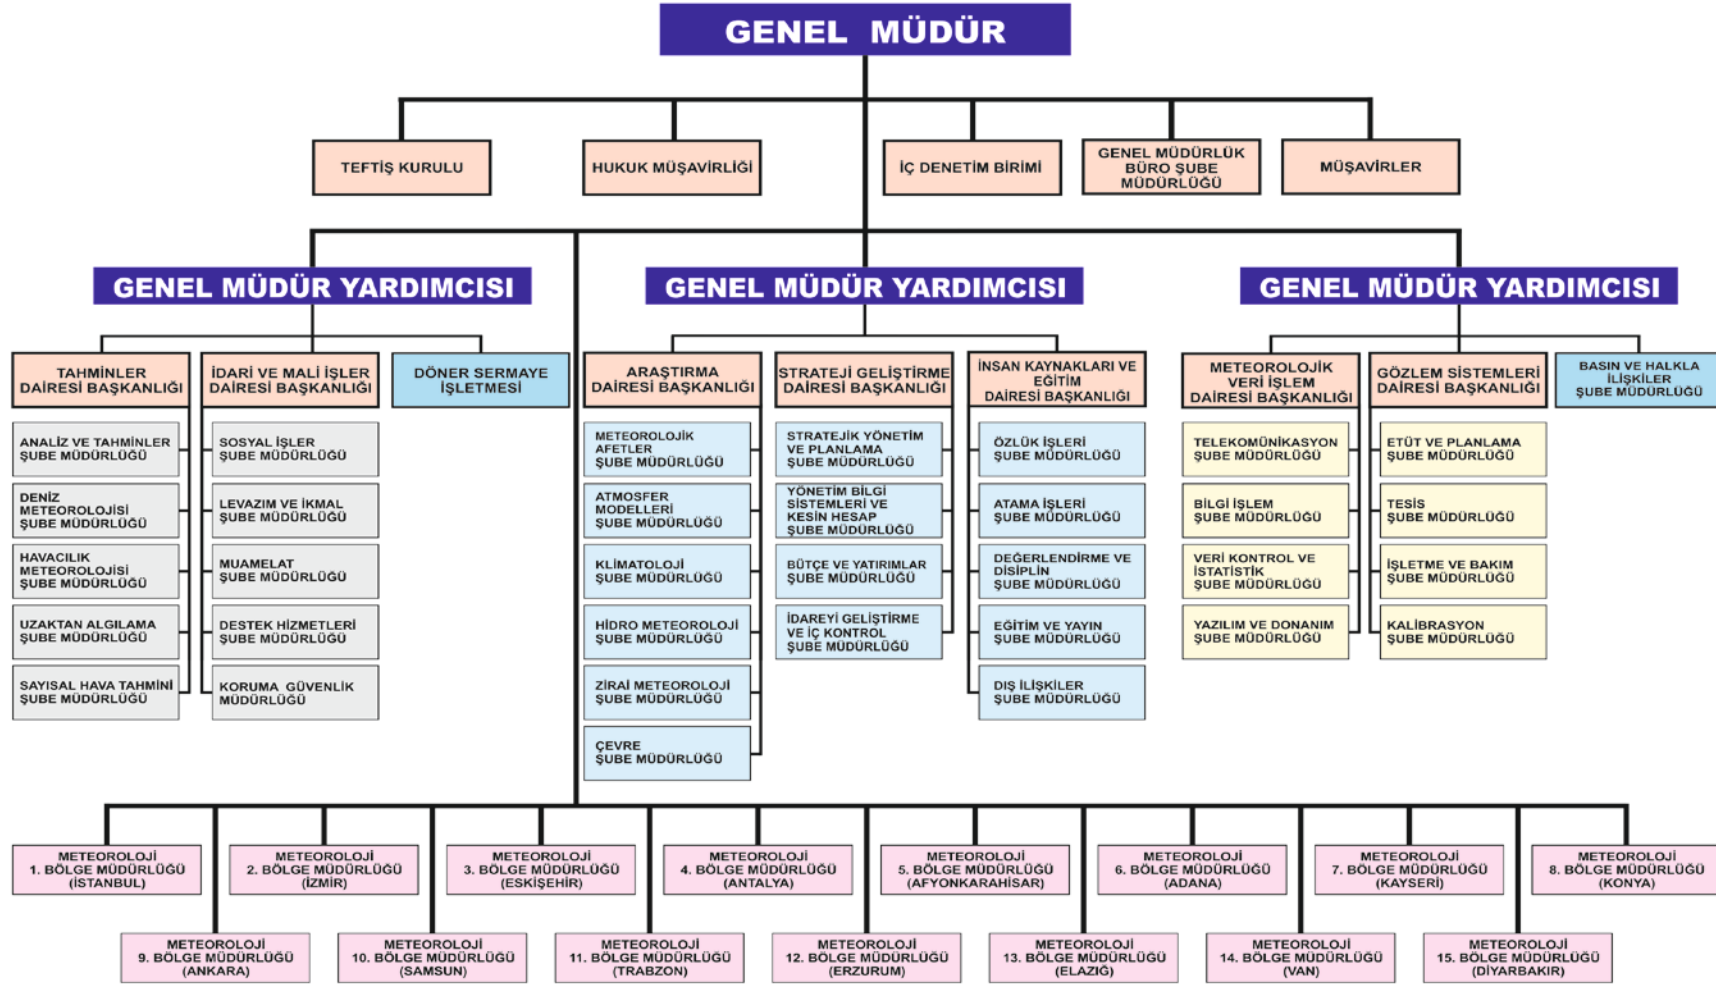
GENEL MÜDÜR

TEFTİŞ KURULU

HUKUK MÜŞAVİRLİĞİ

İÇ DENETİM BİRİMİ

GENEL MÜDÜRLÜK BÜRO ŞUBE MÜDÜRLÜĞÜ

MÜŞAVİRLER

GENEL MÜDÜR YARDIMCISI

GENEL MÜDÜR YARDIMCISI

GENEL MÜDÜR YARDIMCISI

TAHMİNLER DAİRESİ BAŞKANLIĞI

ANALİZ VE TAHMİNLER ŞUBE MÜDÜRLÜĞÜ

DENİZ METEOROLOJİSİ ŞUBE MÜDÜRLÜĞÜ

HAVACILIK METEOROLOJİSİ ŞUBE MÜDÜRLÜĞÜ

UZAKTAN ALGILAMA ŞUBE MÜDÜRLÜĞÜ

SAYISAL HAVA TAHMİNİ ŞUBE MÜDÜRLÜĞÜ

İDARİ VE MALİ İŞLER DAİRESİ BAŞKANLIĞI

SOSYAL İŞLER ŞUBE MÜDÜRLÜĞÜ

LEVAZIM VE İKMAL ŞUBE MÜDÜRLÜĞÜ

MUAMELAT ŞUBE MÜDÜRLÜĞÜ

DESTEK HİZMETLERİ ŞUBE MÜDÜRLÜĞÜ

KORUMA GÜVENLİK MÜDÜRLÜĞÜ

DÖNER SERMAYE İŞLETMESİ

ARAŞTIRMA DAİRESİ BAŞKANLIĞI

METEOROLOJİK AFETLER ŞUBE MÜDÜRLÜĞÜ

ATMOSFER MODELLERİ ŞUBE MÜDÜRLÜĞÜ

KLİMATOLOJİ ŞUBE MÜDÜRLÜĞÜ

HİDRO METEOROLOJİ ŞUBE MÜDÜRLÜĞÜ

ZİRAİ METEOROLOJİ ŞUBE MÜDÜRLÜĞÜ

ÇEVRE ŞUBE MÜDÜRLÜĞÜ

STRATEJİ GELİŞTİRME DAİRESİ BAŞKANLIĞI

STRATEJİK YÖNETİM VE PLANLAMA ŞUBE MÜDÜRLÜĞÜ

YÖNETİM BİLGİ SİSTEMLERİ VE KESİN HESAP ŞUBE MÜDÜRLÜĞÜ

BÜTÇE VE YATIRIMLAR ŞUBE MÜDÜRLÜĞÜ

İDAREYİ GELİŞTİRME VE İÇ KONTROL ŞUBE MÜDÜRLÜĞÜ

İNSAN KAYNAKLARI VE EĞİTİM DAİRESİ BAŞKANLIĞI

ÖZLÜK İŞLERİ ŞUBE MÜDÜRLÜĞÜ

ATAMA İŞLERİ ŞUBE MÜDÜRLÜĞÜ

DEĞERLENDİRME VE DİSİPLİN ŞUBE MÜDÜRLÜĞÜ

EĞİTİM VE YAYIN ŞUBE MÜDÜRLÜĞÜ

DIŞ İLİŞKİLER ŞUBE MÜDÜRLÜĞÜ

METEOROLOJİK VERİ İŞLEM DAİRESİ BAŞKANLIĞI

TELEKOMÜNİKASYON ŞUBE MÜDÜRLÜĞÜ

BİLGİ İŞLEM ŞUBE MÜDÜRLÜĞÜ

VERİ KONTROL VE İSTATİSTİK ŞUBE MÜDÜRLÜĞÜ

YAZILIM VE DONANIM ŞUBE MÜDÜRLÜĞÜ

GÖZLEM SİSTEMLERİ DAİRESİ BAŞKANLIĞI

ETÜT VE PLANLAMA ŞUBE MÜDÜRLÜĞÜ

TESİS ŞUBE MÜDÜRLÜĞÜ

İŞLETME VE BAKIM ŞUBE MÜDÜRLÜĞÜ

KALİBRASYON ŞUBE MÜDÜRLÜĞÜ

BASIN VE HALKLA İLİŞKİLER ŞUBE MÜDÜRLÜĞÜ

METEOROLOJİ 1. BÖLGE MÜDÜRLÜĞÜ (İSTANBUL)

METEOROLOJİ 2. BÖLGE MÜDÜRLÜĞÜ (İZMİR)

METEOROLOJİ 3. BÖLGE MÜDÜRLÜĞÜ (ESKİŞEHİR)

METEOROLOJİ 4. BÖLGE MÜDÜRLÜĞÜ (ANTALYA)

METEOROLOJİ 5. BÖLGE MÜDÜRLÜĞÜ (AFYONKARAHİSAR)

METEOROLOJİ 6. BÖLGE MÜDÜRLÜĞÜ (ADANA)

METEOROLOJİ 7. BÖLGE MÜDÜRLÜĞÜ (KAYSERİ)

METEOROLOJİ 8. BÖLGE MÜDÜRLÜĞÜ (KONYA)

METEOROLOJİ 9. BÖLGE MÜDÜRLÜĞÜ (ANKARA)

METEOROLOJİ 10. BÖLGE MÜDÜRLÜĞÜ (SAMSUN)

METEOROLOJİ 11. BÖLGE MÜDÜRLÜĞÜ (TRABZON)

METEOROLOJİ 12. BÖLGE MÜDÜRLÜĞÜ (ERZURUM)

METEOROLOJİ 13. BÖLGE MÜDÜRLÜĞÜ (ELAZIĞ)

METEOROLOJİ 14. BÖLGE MÜDÜRLÜĞÜ (VAN)

METEOROLOJİ 15. BÖLGE MÜDÜRLÜĞÜ (DİYARBAKIR)